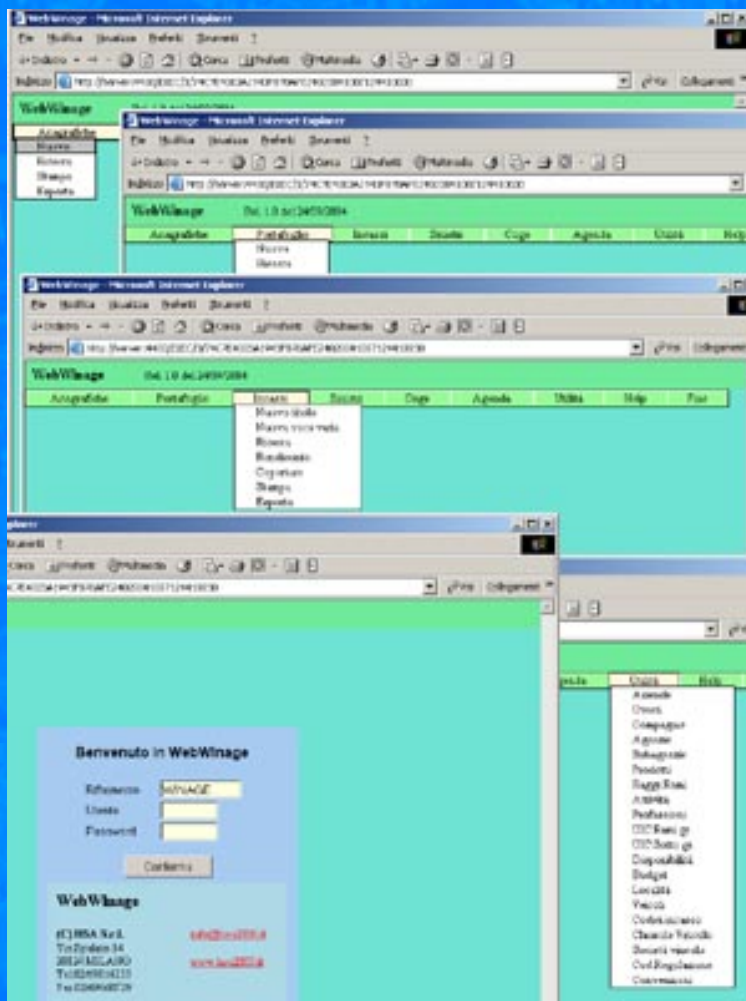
WebWinage - Microsoft Internet Explorer
File Modifica Visualizza Preferiti Strumenti ?
Indirizzo
WebWinage
Anagrafiche
Nuovo
Ricerca
Stampa
Export

WebWinage - Microsoft Internet Explorer
File Modifica Visualizza Preferiti Strumenti ?
Indirizzo
WebWinage Rel. 1.0 del 24/05/2004
Anagrafiche Portafoglio Sinistri Disdette Cage Agenda Utilità Help
Nuovo
Ricerca

WebWinage - Microsoft Internet Explorer
File Modifica Visualizza Preferiti Strumenti ?
Indirizzo
WebWinage Rel. 1.0 del 24/05/2004
Anagrafiche Portafoglio Sinistri Sconti Cage Agenda Utilità Help Fine
Nuovo titolo
Nuovo vecchio titolo
Ricerca
Rendiconto
Copertura
Stampa
Export

Strumenti ?
Cerca Preferiti Multimedia
Collegamenti

Benvenuto in WebWinage
Riferimento WINAGE
Utente
Password
Conferma

WebWinage
(C)MSA S.r.l.
Via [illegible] 14
20124 MILANO
Tel.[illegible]
Fax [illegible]
info@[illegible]
www.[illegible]

Agenda Utilità Help
Azienda
Utenti
Compagnie
Agenzie
Sottoagenzie
Prodotto
Raggr.Rami
Attività
Professioni
CIC Rami gr
CIC Sotto gr
Disponibilità
Budget
Località
Veicoli
Carrozzerie
Classe Veicolo
Società veicolo
Cod.Regolazione
Convenzioni